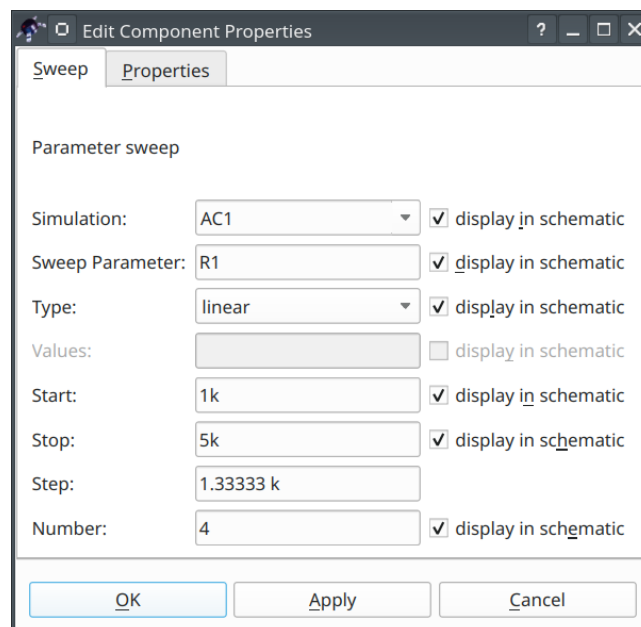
Edit Component Properties

? _ □ ×

Sweep | Properties

Parameter sweep

Simulation: AC1 display in schematic

Sweep Parameter: R1 display in schematic

Type: linear display in schematic

Values: display in schematic

Start: 1k display in schematic

Stop: 5k display in schematic

Step: 1.33333 k

Number: 4 display in schematic

OK | Apply | Cancel